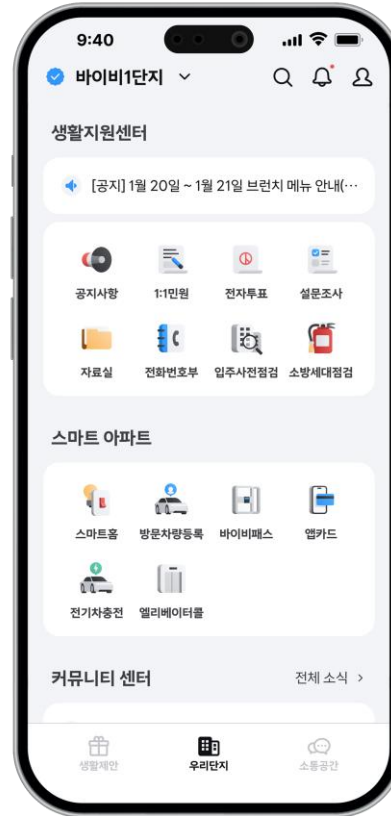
9:40

바이비1단지

생활지원센터

[공지] 1월 20일 ~ 1월 21일 브런치 메뉴 안내(···

공지사항
1:1민원
전자투표
설문조사
자료실
전화번호부
입주사전점검
소방세대점검

스마트 아파트

스마트홈
방문차량등록
바이비패스
앱카드
전기차충전
엘리베이터콜

커뮤니티 센터
전체 소식 >

생활제안
우리단지
소통공간